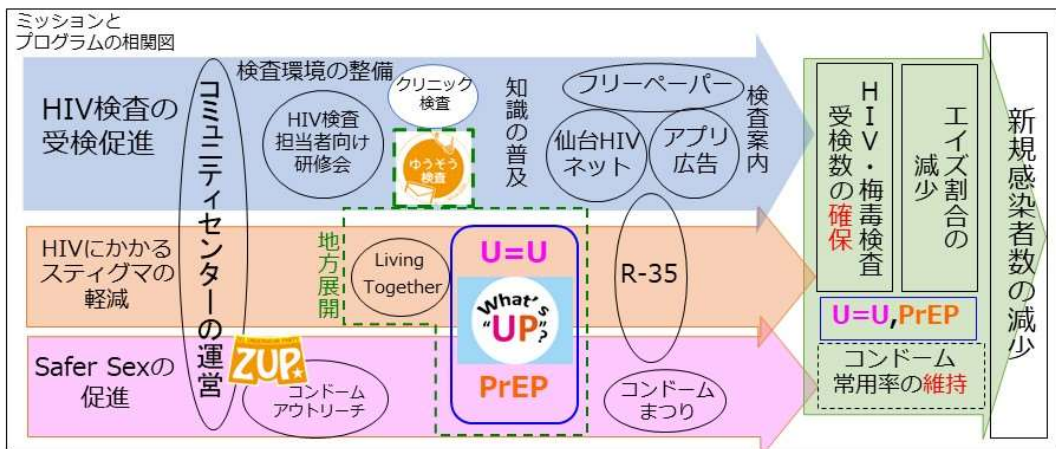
ミッションと
プログラムの相関図

HIV検査の受検促進

HIVにかかるスティグマの軽減

Safer Sexの促進

コミュニティセンターの運営

ZUP

検査環境の整備

HIV検査担当者向け研修会

クリニック検査

ゆうそう検査

知識の普及

フリーペーパー

仙台HIVネット

アプリ広告

検査案内

地方展開

Living Together

U=U

What's "UP"?

PrEP

R-35

コンドームアウトリーチ

コンドームまつり

HIV・梅毒検査受検数の確保

エイズ割合の減少

U=U,PrEP

コンドーム常用率の維持

新規感染者数の減少